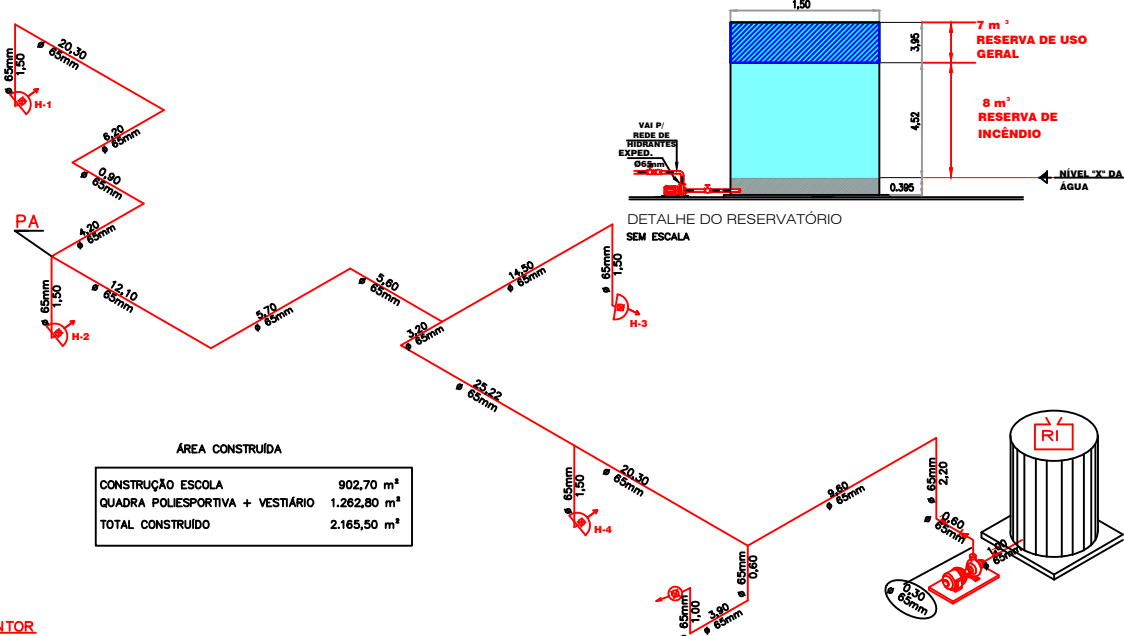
20,30
ø 65mm
1,50
ø 65mm
H-1
6,20
ø 65mm
0,90
ø 65mm
4,20
ø 65mm
PA
1,50
ø 65mm
H-2
12,10
ø 65mm
5,70
ø 65mm
5,60
ø 65mm
3,20
ø 65mm
14,50
ø 65mm
1,50
ø 65mm
H-3
25,22
ø 65mm
1,50
ø 65mm
H-4
20,30
ø 65mm
9,60
ø 65mm
2,20
ø 65mm
0,60
ø 65mm
1,00
ø 65mm
0,30
ø 65mm
0,60
ø 65mm
3,90
ø 65mm
1,00
ø 65mm
RI

1,50
3,95
4,52
0,395
7 m³
RESERVA DE USO GERAL
8 m³
RESERVA DE INCÊNDIO
NÍVEL "X" DA ÁGUA
VAI P/ REDE DE HIDRANTES
EXPED.
Ø65mm
DETALHE DO RESERVATÓRIO
SEM ESCALA

ÁREA CONSTRUÍDA

| | |
|---|---|
| CONSTRUÇÃO ESCOLA | 902,70 m² |
| QUADRA POLIESPORTIVA + VESTIÁRIO | 1.262,80 m² |
| TOTAL CONSTRUÍDO | 2.165,50 m² |

NTOR